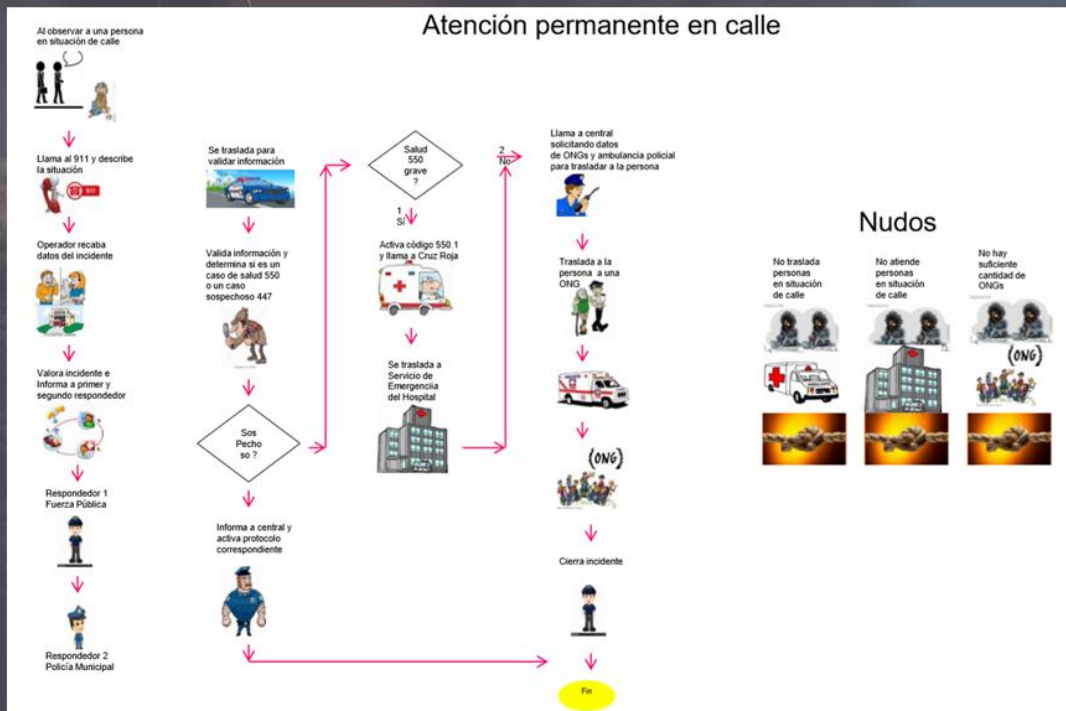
Atención permanente en calle

Al observar a una persona en situación de calle

Llama al 911 y describe la situación

911

Operador recaba datos del incidente

Valora incidente e Informa a primer y segundo respondedor

Respondedor 1 Fuerza Pública

Respondedor 2 Policía Municipal

Se traslada para validar información

Valida información y determina si es un caso de salud 550 o un caso sospechoso 447

Sos Pecho so ?

Informa a central y activa protocolo correspondiente

Salud 550 grave ?

1 Sí

2 No

Activa código 550.1 y llama a Cruz Roja

Se traslada a Servicio de Emergenciia del Hospital

Llama a central solicitando datos de ONGs y ambulancia policial para trasladar a la persona

Traslada a la persona a una ONG

ONG

Cierra incidente

Fin

Nudos

No traslada personas en situación de calle

No atiende personas en situación de calle

No hay suficiente cantidad de ONGs

ONG